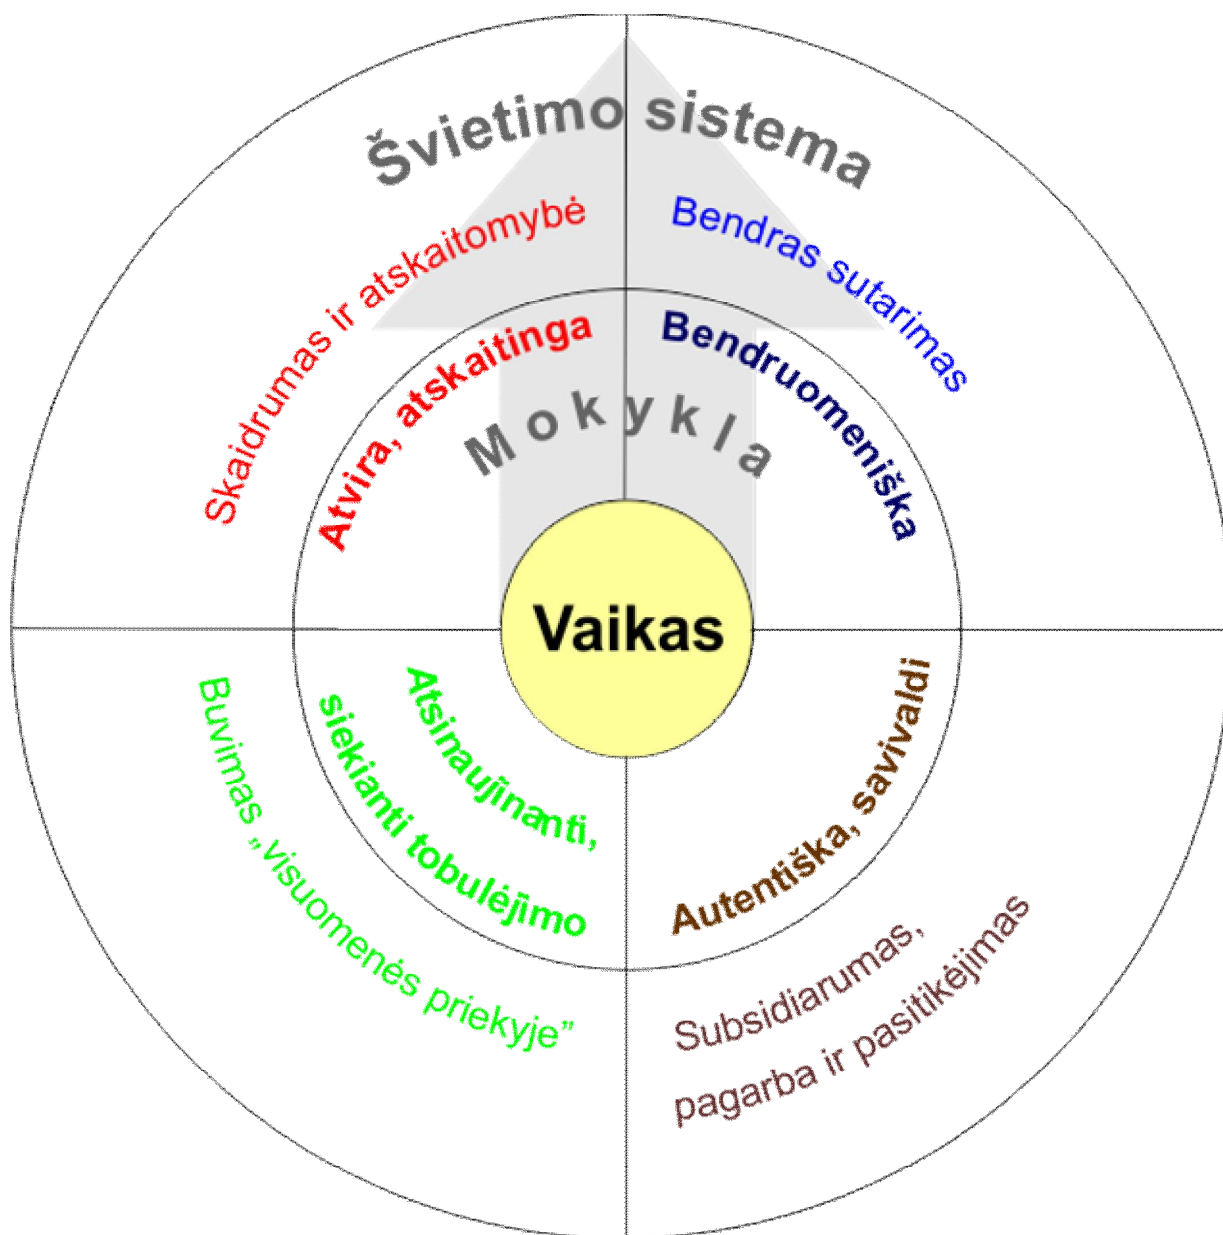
Švietimo sistema

Skaidrumas ir atskaitomybė

Bendras sutarimas

Atvira, atskaitinga

Mokykla

Bendruomeniška

Vaikas

Buvimas „visuomenės priekyje"

Atsinaujinanti, siekianti tobulėjimo

Autentiška, savivaldi

Subsidiarumas, pagarba ir pasitikėjimas